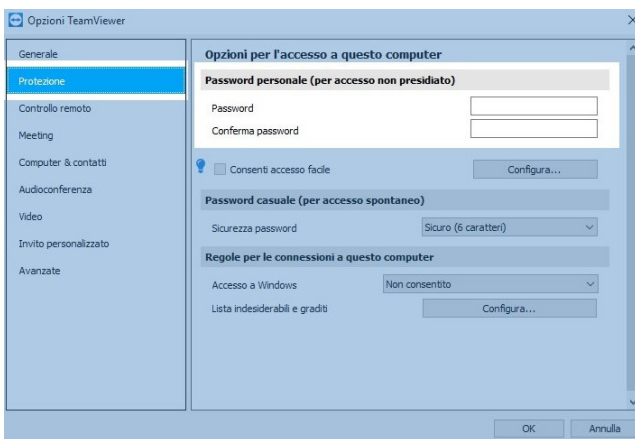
Opzioni TeamViewer

Generale
Protezione
Controllo remoto
Meeting
Computer & contatti
Audioconferenza
Video
Invito personalizzato
Avanzate

Opzioni per l'accesso a questo computer

Password personale (per accesso non presidiato)
Password
Conferma password

Consenti accesso facile
Configura...

Password casuale (per accesso spontaneo)
Sicurezza password
Sicuro (6 caratteri)

Regole per le connessioni a questo computer
Accesso a Windows
Non consentito
Lista indesiderabili e graditi
Configura...

OK
Annulla